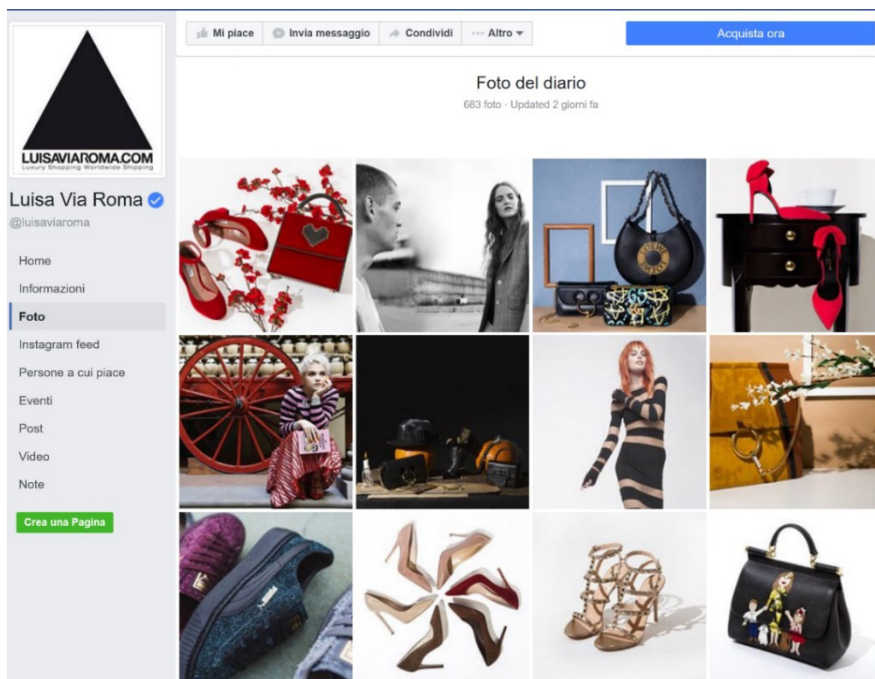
LUISAVIAROMA.COM
Luxury Shopping Worldwide Shipping

Luisa Via Roma
@luisaviaroma

Home
Informazioni
Foto
Instagram feed
Persone a cui piace
Eventi
Post
Video
Note

Crea una Pagina

Mi piace
Invia messaggio
Condividi
Altro
Acquista ora

Foto del diario
683 foto · Updated 2 giorni fa